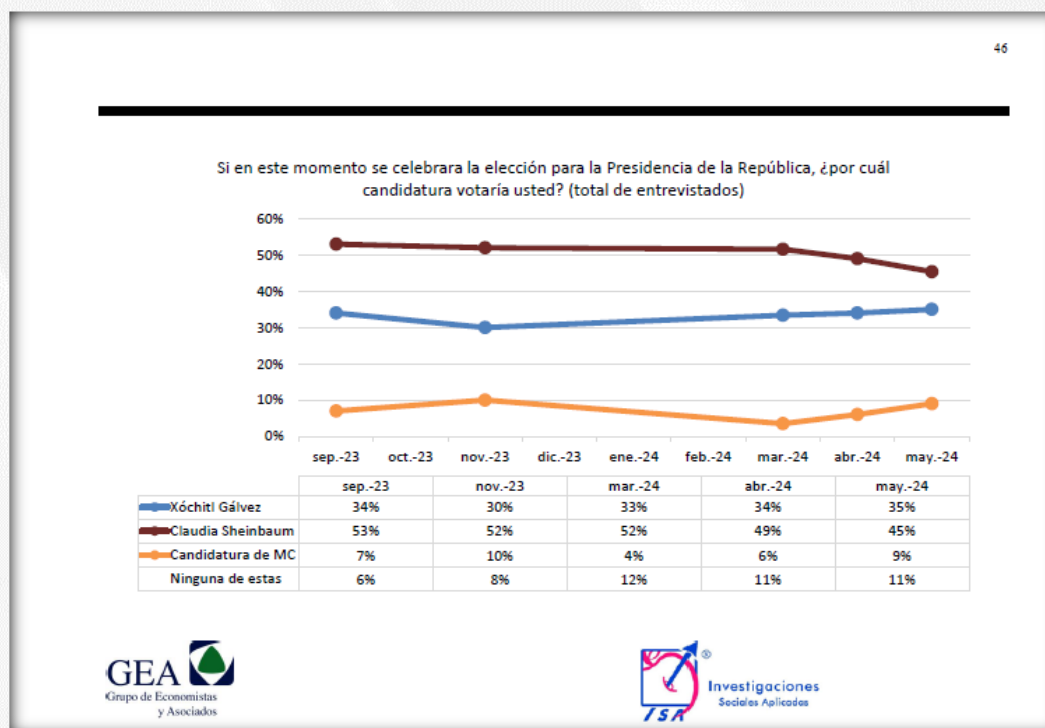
46

Si en este momento se celebrara la elección para la Presidencia de la República, ¿por cuál candidatura votaría usted? (total de entrevistados)

60%
50%
40%
30%
20%
10%
0%

sep.-23 oct.-23 nov.-23 dic.-23 ene.-24 feb.-24 mar.-24 abr.-24 may.-24

| | sep.-23 | nov.-23 | mar.-24 | abr.-24 | may.-24 |
|---|---|---|---|---|---|
| Xóchitl Gálvez | 34% | 30% | 33% | 34% | 35% |
| Claudia Sheinbaum | 53% | 52% | 52% | 49% | 45% |
| Candidatura de MC | 7% | 10% | 4% | 6% | 9% |
| Ninguna de estas | 6% | 8% | 12% | 11% | 11% |

GEA
Grupo de Economistas y Asociados

ISA ® Investigaciones Sociales Aplicadas